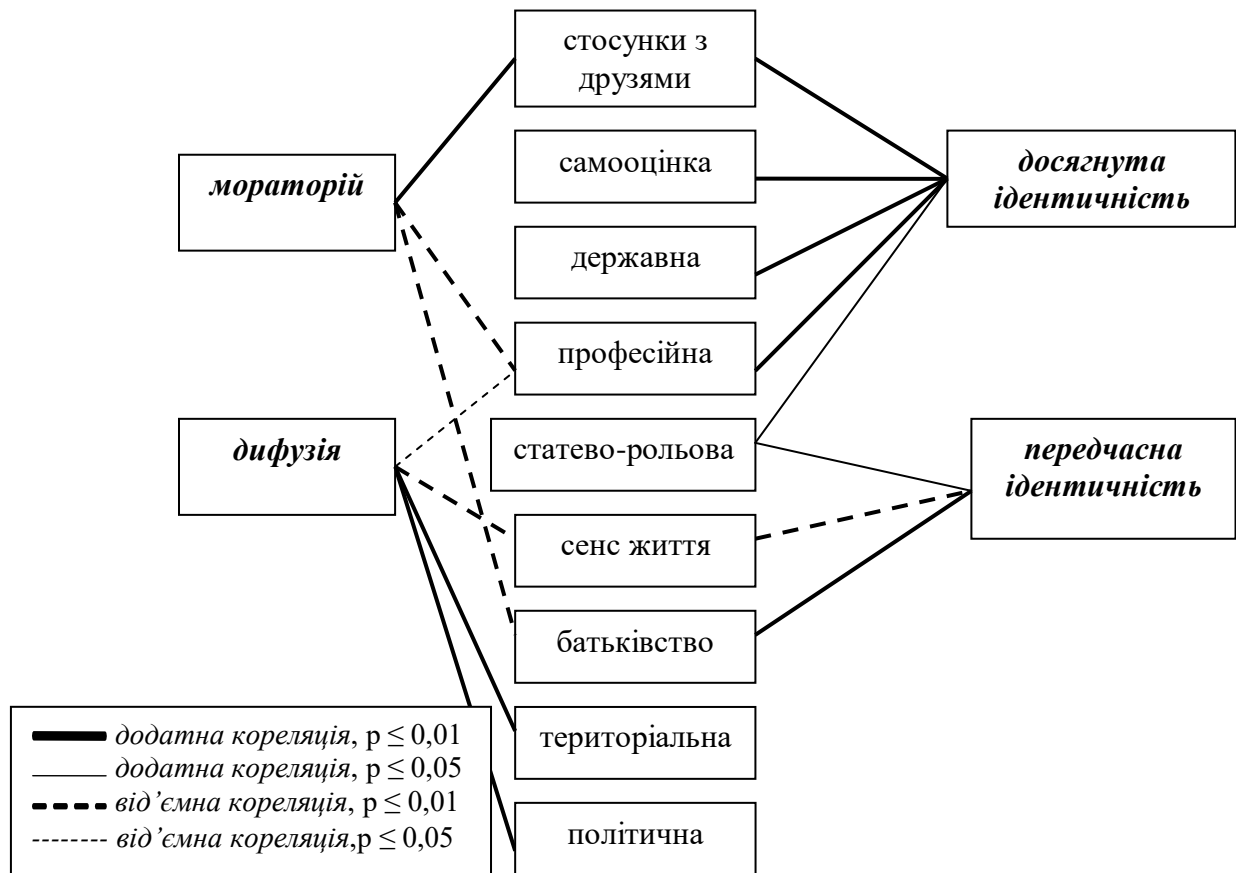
стосунки з друзями

мораторій

самооцінка

досягнута ідентичність

державна

професійна

дифузія

статево-рольова

передчасна ідентичність

сенс життя

батьківство

територіальна

політична

додатна кореляція, $p \leq 0{,}01$
додатна кореляція, $p \leq 0{,}05$
від'ємна кореляція, $p \leq 0{,}01$
-------- від'ємна кореляція,$p \leq 0{,}05$